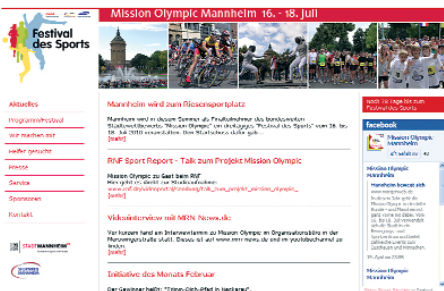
Festival des Sports

Mission Olympic Mannheim 16. - 18. Juli

Aktuelles
Programm/Festival
Wir machen mit
Helfer gesucht
Presse
Service
Sponsoren
Kontakt

STADTMANNHEIM

Mannheim wird zum Riesensportplatz

Mannheim wird in diesem Sommer als Finalteilnehmer des bundesweiten Städtewettbewerbs "Mission Olympic" zur Gastgeberin des "Festival des Sports" vom 16. bis 18. Juli 2010 ernannt. Den Startschuss dafür gab ...
[mehr]

RNF Sport Report - Talk zum Projekt Mission Olympic

Mission Olympic zu Gast beim RNF
Hier geht es direkt zur Mediaaufnahme:
www.rnf.de/sendungen/rnfsportreport/rnf_live_projekt_mission_olympic_

Videointerview mit MRN News.de

Vor kurzem fand ein Interviewtermin zu Mission Olympic im Organisationsbüro in der Marktplatzstraße statt. Dieses ist auf www.mrn-news.de und im youtubechannel zu finden.
[mehr]

Initiative des Monats Februar

Der Gewinner heißt: "Fitness-Club Pfeil in Mannheim"

noch 78 Tage bis zum Festival des Sports

facebook

Mission Olympic Mannheim

Mission Olympic Mannheim

Mannheim bewegt sich

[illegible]

Mission Olympic Mannheim